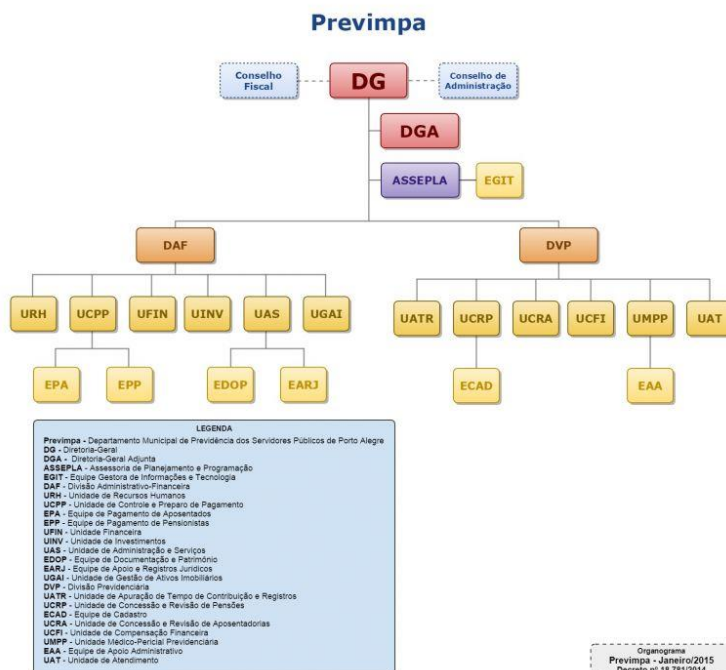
Previmpa

Conselho Fiscal

DG

Conselho de Administração

DGA

ASSEPLA

EGIT

DAF

DVP

URH

UCPP

UFIN

UINV

UAS

UGAI

UATR

UCRP

UCRA

UCFI

UMPP

UAT

EPA

EPP

EDOP

EARJ

ECAD

EAA

LEGENDA
Previmpa - Departamento Municipal de Previdência dos Servidores Públicos de Porto Alegre
DG - Diretoria-Geral
DGA - Diretoria-Geral Adjunta
ASSEPLA - Assessoria de Planejamento e Programação
EGIT - Equipe Gestora de Informações e Tecnologia
DAF - Divisão Administrativo-Financeira
URH - Unidade de Recursos Humanos
UCPP - Unidade de Controle e Preparo de Pagamento
EPA - Equipe de Pagamento de Aposentados
EPP - Equipe de Pagamento de Pensionistas
UFIN - Unidade Financeira
UINV - Unidade de Investimentos
UAS - Unidade de Administração e Serviços
EDOP - Equipe de Documentação e Patrimônio
EARJ - Equipe de Apoio e Registros Jurídicos
UGAI - Unidade de Gestão de Ativos Imobiliários
DVP - Divisão Previdenciária
UATR - Unidade de Apuração de Tempo de Contribuição e Registros
UCRP - Unidade de Concessão e Revisão de Pensões
ECAD - Equipe de Cadastro
UCRA - Unidade de Concessão e Revisão de Aposentadorias
UCFI - Unidade de Compensação Financeira
UMPP - Unidade Médico-Pericial Previdenciária
EAA - Equipe de Apoio Administrativo
UAT - Unidade de Atendimento

Organograma
Previmpa - Janeiro/2015
Decreto nº 18.781/2014